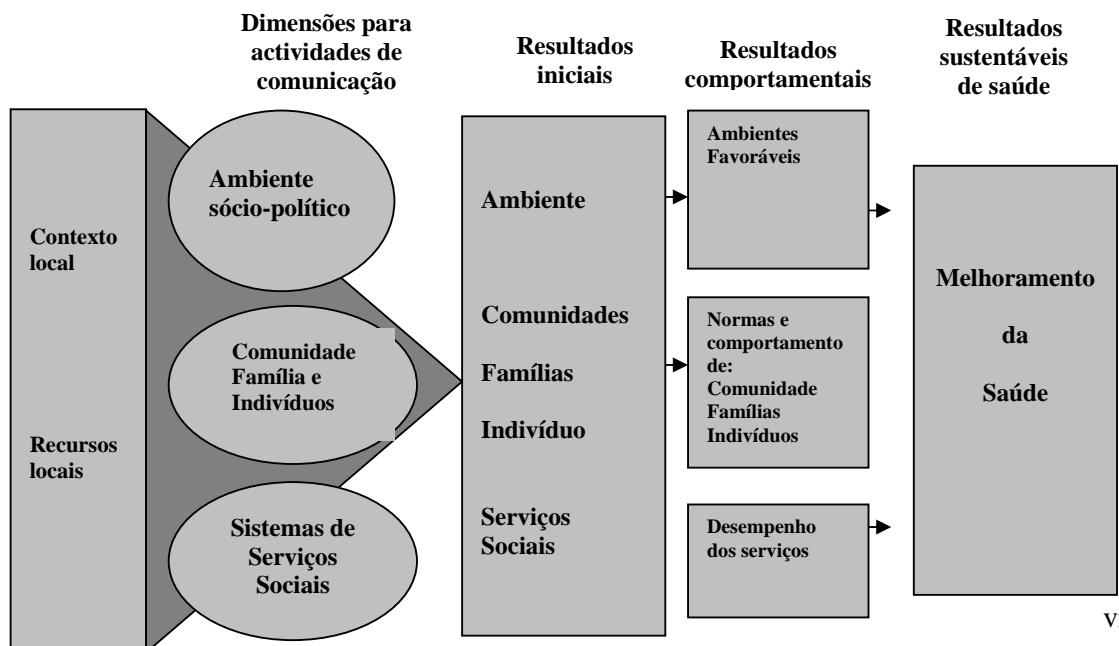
Dimensões para actividades de comunicação

Resultados iniciais

Resultados comportamentais

Resultados sustentáveis de saúde

Contexto local

Recursos locais

Ambiente sócio-político

Comunidade Família e Indivíduos

Sistemas de Serviços Sociais

Ambiente

Comunidades

Famílias

Indivíduo

Serviços Sociais

Ambientes Favoráveis

Normas e comportamento de: Comunidade Famílias Indivíduos

Desempenho dos serviços

Melhoramento

da

Saúde

V